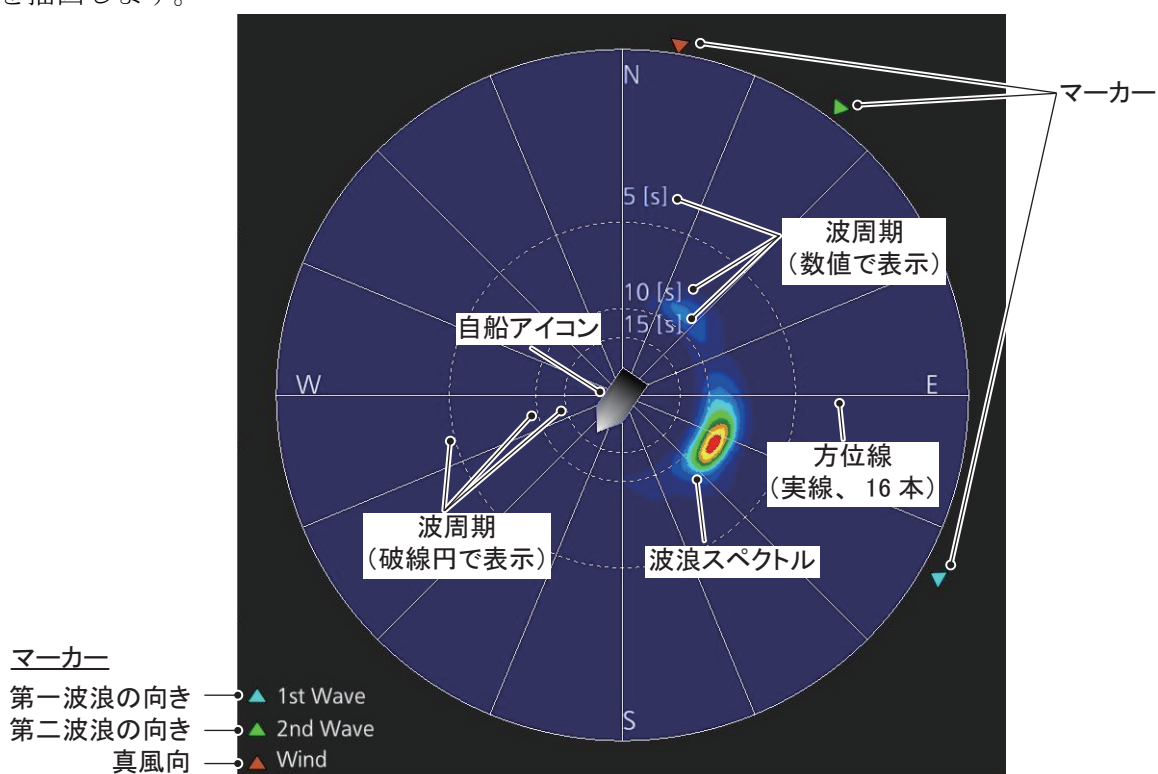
を描画します。

マーカー

N

5 [s]

波周期
(数値で表示)

10 [s]
15 [s]

自船アイコン

W

E

方位線
(実線、16 本)

波周期
(破線円で表示)

波浪スペクトル

S

マーカー
第一波浪の向き ▲ 1st Wave
第二波浪の向き ▲ 2nd Wave
真風向 ▲ Wind